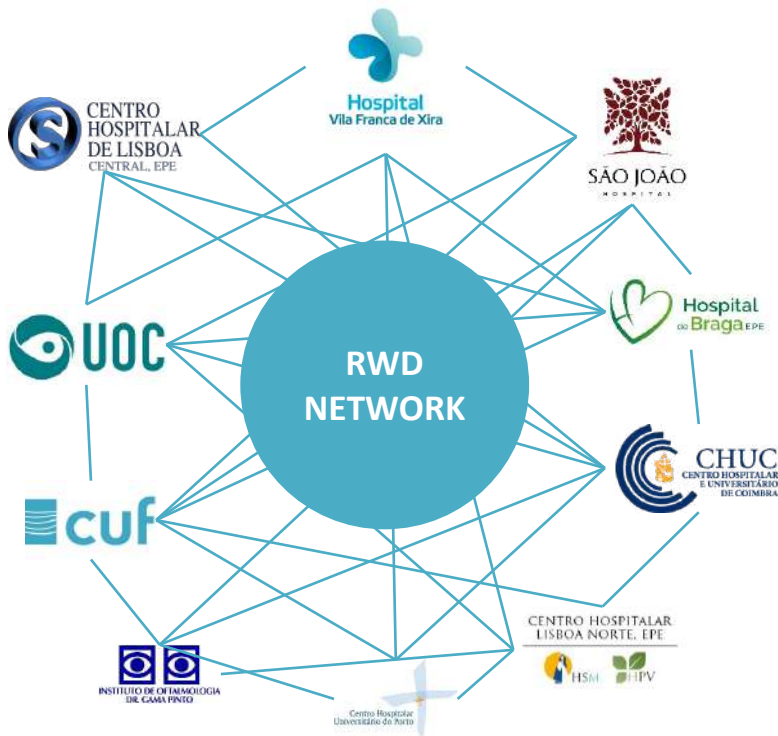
Hospital
Vila Franca de Xira

CENTRO HOSPITALAR DE LISBOA CENTRAL, EPE

SÃO JOÃO
HOSPITAL

UOC

Hospital de Braga EPE

RWD NETWORK

CHUC
CENTRO HOSPITALAR E UNIVERSITÁRIO DE COIMBRA

cuf

CENTRO HOSPITALAR LISBOA NORTE, EPE
HSM HPV

INSTITUTO DE OFTALMOLOGIA DR. GAMA PINTO

Centro Hospitalar Universitário do Porto